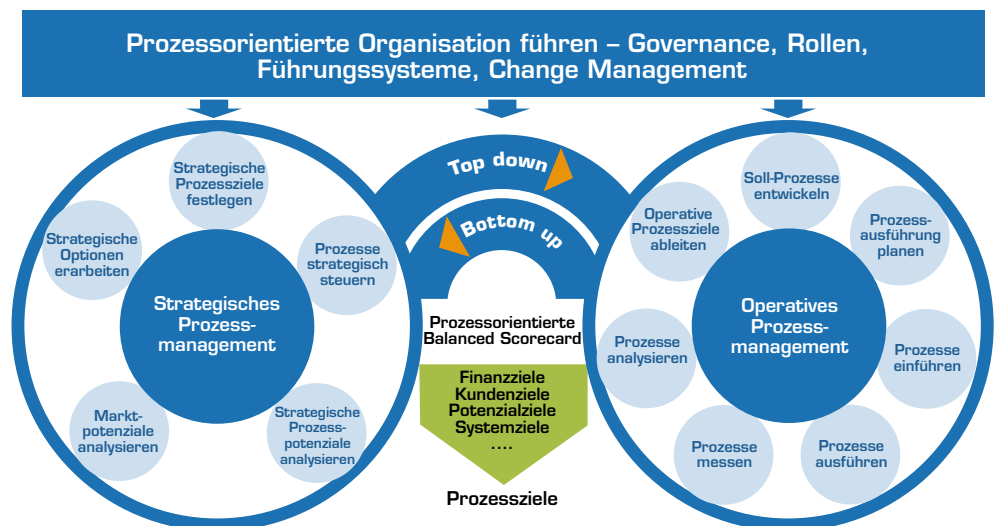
Prozessorientierte Organisation führen – Governance, Rollen, Führungssysteme, Change Management

Strategische Prozessziele festlegen

Strategische Optionen erarbeiten

Prozesse strategisch steuern

Strategisches Prozessmanagement

Marktpotenziale analysieren

Strategische Prozesspotenziale analysieren

Top down

Bottom up

Prozessorientierte Balanced Scorecard

Finanzziele
Kundenziele
Potenzialziele
Systemziele
....

Prozessziele

Soll-Prozesse entwickeln

Operative Prozessziele ableiten

Prozessausführung planen

Prozesse analysieren

Operatives Prozessmanagement

Prozesse einführen

Prozesse messen

Prozesse ausführen